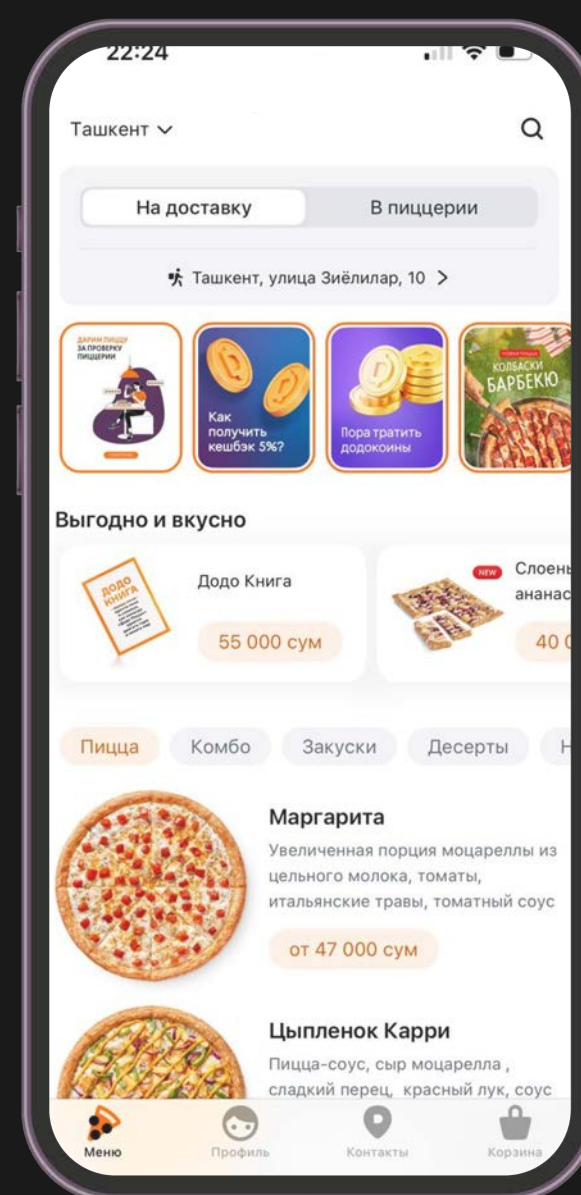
22:24

Ташкент

На доставку
В пиццерии

Ташкент, улица Зиёлилар, 10

ДАРИМ ПИЦЦУ ЗА ПРОВЕРКУ ПИЦЦЕРИИ

Как получить кешбэк 5%?

Пора тратить додокоины

НОВАЯ ПИЦЦА КОЛБАСКИ БАРБЕКЮ

Выгодно и вкусно

ДОДО КНИГА
Додо Книга
55 000 сум

NEW
Слоен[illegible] ананас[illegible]
40 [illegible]

Пицца
Комбо
Закуски
Десерты
Н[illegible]

Маргарита
Увеличенная порция моцареллы из цельного молока, томаты, итальянские травы, томатный соус
от 47 000 сум

Цыпленок Карри
Пицца-соус, сыр моцарелла , сладкий перец, красный лук, соус

Меню
Профиль
Контакты
Корзина